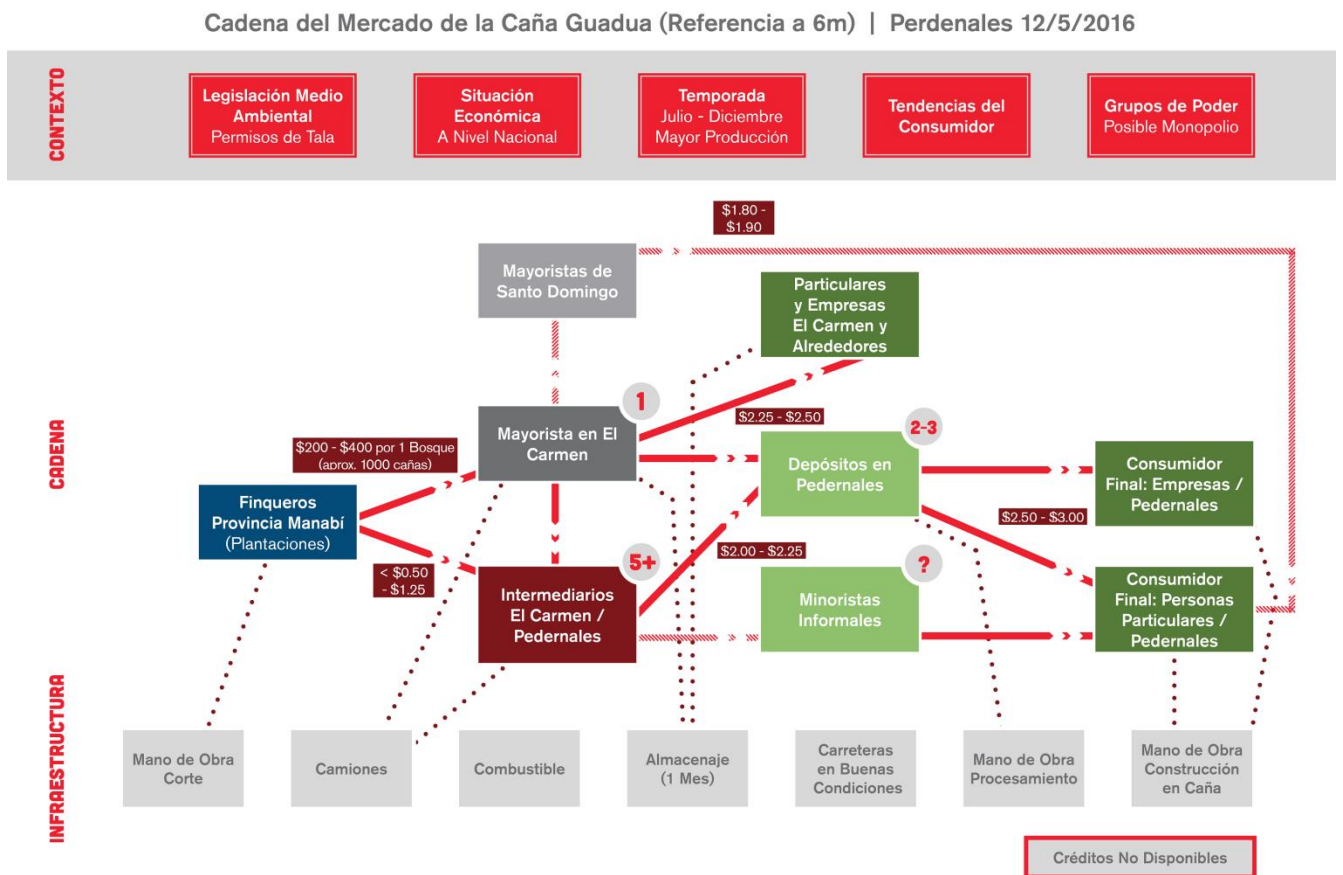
Cadena del Mercado de la Caña Guadua (Referencia a 6m) | Perdenales 12/5/2016

CONTEXTO

Legislación Medio Ambiental
Permisos de Tala

Situación Económica
A Nivel Nacional

Temporada
Julio - Diciembre
Mayor Producción

Tendencias del Consumidor

Grupos de Poder
Posible Monopolio

CADENA

$1.80 - $1.90

Mayoristas de Santo Domingo

Particulares y Empresas El Carmen y Alrededores

1

Mayorista en El Carmen

$2.25 - $2.50

2-3

$200 - $400 por 1 Bosque (aprox. 1000 cañas)

Depósitos en Pedernales

Consumidor Final: Empresas / Pedernales

Finqueros Provincia Manabí (Plantaciones)

$2.50 - $3.00

< $0.50 - $1.25

5+

$2.00 - $2.25

?

Intermediarios El Carmen / Pedernales

Minoristas Informales

Consumidor Final: Personas Particulares / Pedernales

INFRAESTRUCTURA

Mano de Obra Corte

Camiones

Combustible

Almacenaje (1 Mes)

Carreteras en Buenas Condiciones

Mano de Obra Procesamiento

Mano de Obra Construcción en Caña

Créditos No Disponibles